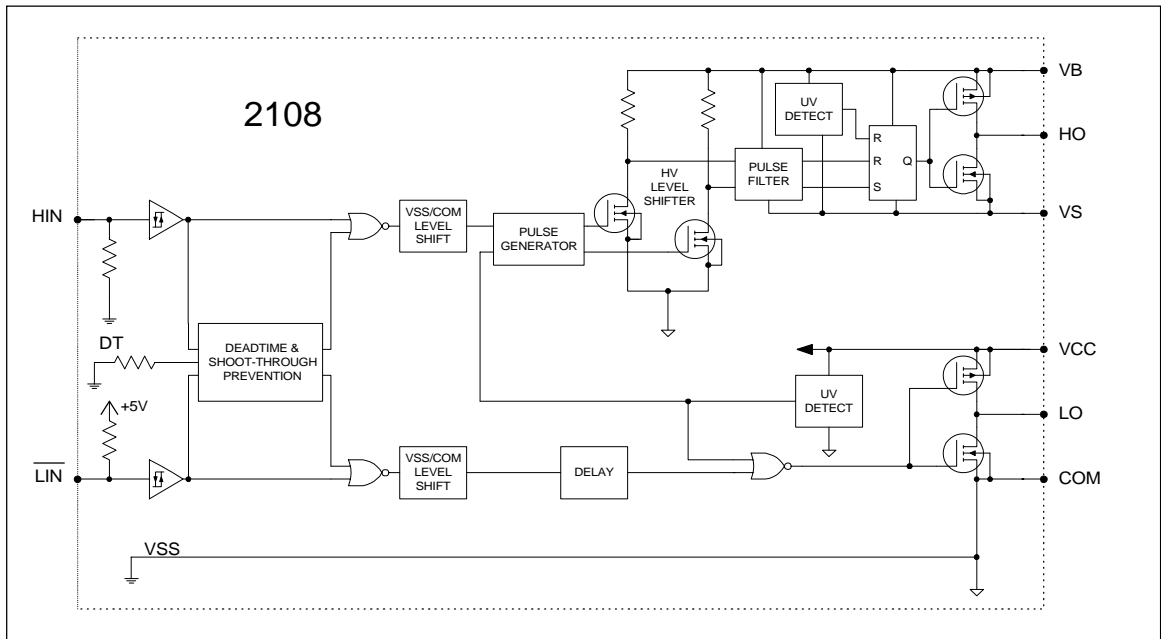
2108

VB

UV DETECT

R

R

Q

HO

HV LEVEL SHIFTER

PULSE FILTER

S

HIN

VSS/COM LEVEL SHIFT

PULSE GENERATOR

VS

DT

DEADTIME & SHOOT-THROUGH PREVENTION

VCC

+5V

UV DETECT

LO

$\overline{LIN}$

VSS/COM LEVEL SHIFT

DELAY

COM

VSS